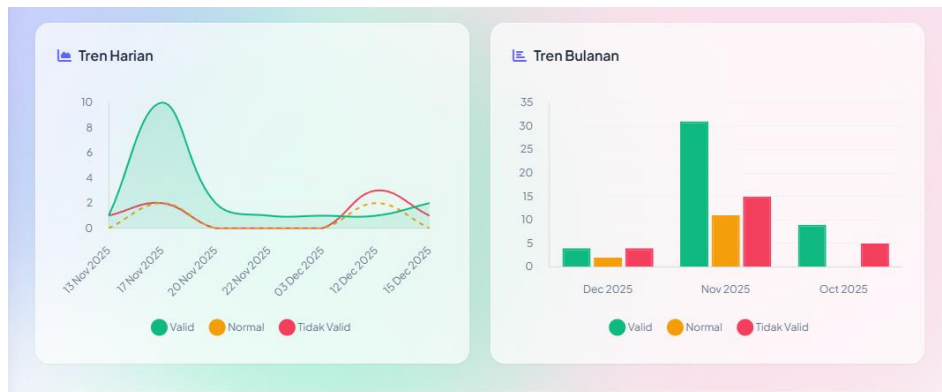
Tren Harian

10
8
6
4
2
0

13 Nov 2025
17 Nov 2025
20 Nov 2025
22 Nov 2025
03 Dec 2025
12 Dec 2025
15 Dec 2025

Valid Normal Tidak Valid

Tren Bulanan

35
30
25
20
15
10
5
0

Dec 2025
Nov 2025
Oct 2025

Valid Normal Tidak Valid